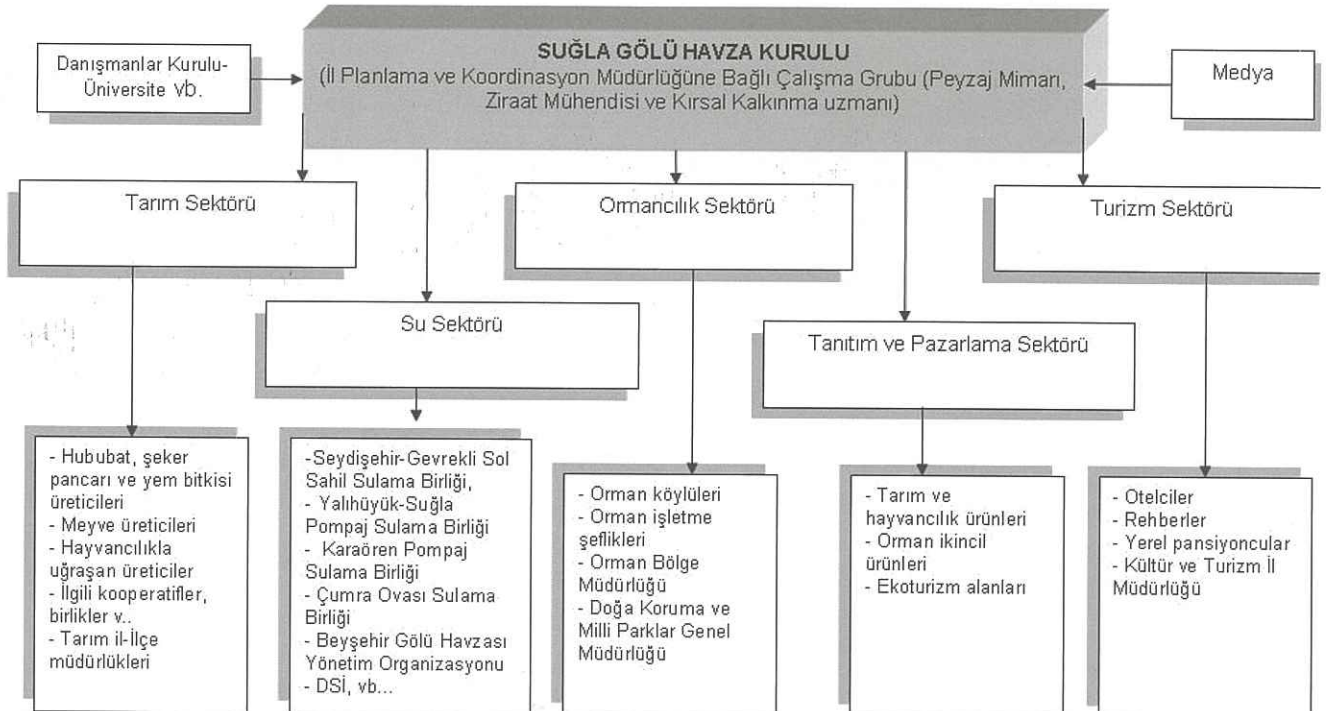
Danışmanlar Kurulu-Üniversite vb.

SUĞLA GÖLÜ HAVZA KURULU
(İl Planlama ve Koordinasyon Müdürlüğüne Bağlı Çalışma Grubu (Peyzaj Mimarı, Ziraat Mühendisi ve Kırsal Kalkınma uzmanı)

Medya

Tarım Sektörü

Su Sektörü

Ormancılık Sektörü

Tanıtım ve Pazarlama Sektörü

Turizm Sektörü

- Hububat, şeker pancarı ve yem bitkisi üreticileri
- Meyve üreticileri
- Hayvancılıkla uğraşan üreticiler
- İlgili kooperatifler, birlikler v..
- Tarım il-İlçe müdürlükleri

-Seydişehir-Gevrekli Sol Sahil Sulama Birliği,
- Yalıhüyük-Suğla Pompaj Sulama Birliği
- Karaören Pompaj Sulama Birliği
- Çumra Ovası Sulama Birliği
- Beyşehir Gölü Havzası Yönetim Organizasyonu
- DSİ, vb...

- Orman köylüleri
- Orman işletme şeflikleri
- Orman Bölge Müdürlüğü
- Doğa Koruma ve Milli Parklar Genel Müdürlüğü

- Tarım ve hayvancılık ürünleri
- Orman ikincil ürünleri
- Ekoturizm alanları

- Otelciler
- Rehberler
- Yerel pansiyoncular
- Kültür ve Turizm İl Müdürlüğü